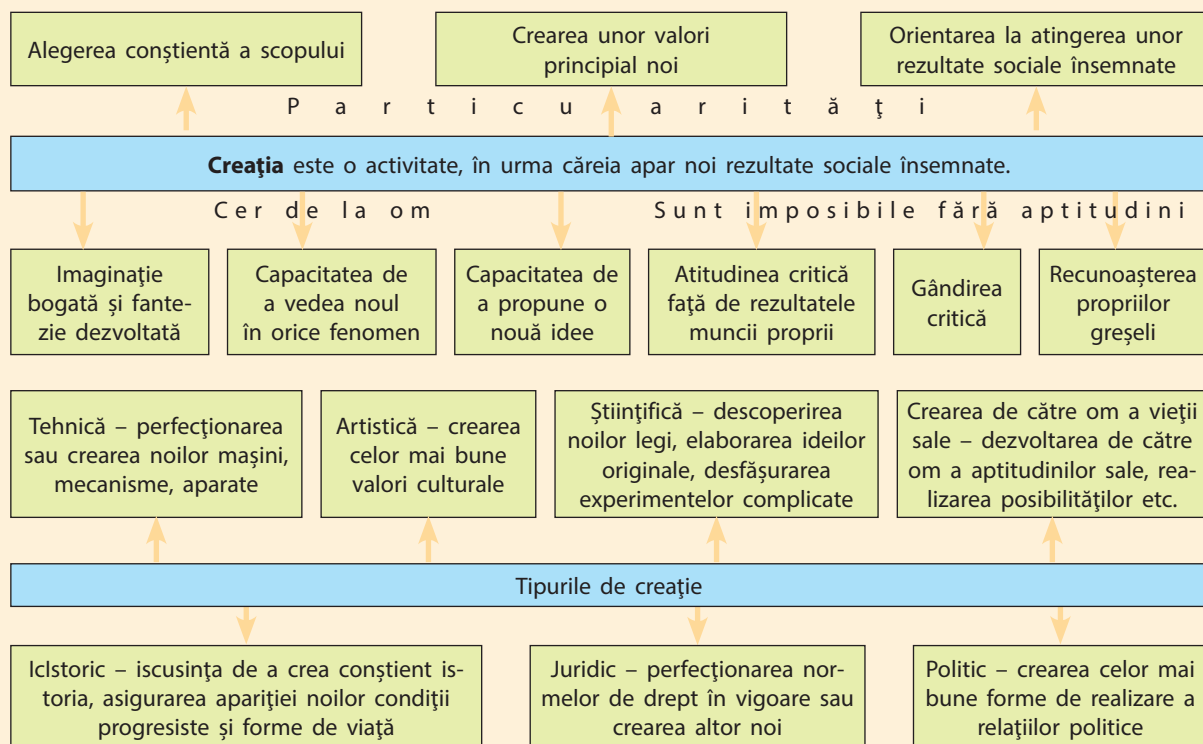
Alegerea conştientă a scopului

Crearea unor valori principial noi

Orientarea la atingerea unor rezultate sociale însemnate

P a r t i c u l a r i t ă ţ i

**Creaţia** este o activitate, în urma căreia apar noi rezultate sociale însemnate.

C e r d e l a o m

S u n t i m p o s i b i l e f ă r ă a p t i t u d i n i

Imaginaţie bogată şi fantezie dezvoltată

Capacitatea de a vedea noul în orice fenomen

Capacitatea de a propune o nouă idee

Atitudinea critică faţă de rezultatele muncii proprii

Gândirea critică

Recunoaşterea propriilor greşeli

Tehnică – perfecţionarea sau crearea noilor maşini, mecanisme, aparate

Artistică – crearea celor mai bune valori culturale

Ştiinţifică – descoperirea noilor legi, elaborarea ideilor originale, desfăşurarea experimentelor complicate

Crearea de către om a vieţii sale – dezvoltarea de către om a aptitudinilor sale, realizarea posibilităţilor etc.

Tipurile de creaţie

Iclstoric – iscusinţa de a crea conştient istoria, asigurarea apariţiei noilor condiţii progresiste şi forme de viaţă

Juridic – perfecţionarea normelor de drept în vigoare sau crearea altor noi

Politic – crearea celor mai bune forme de realizare a relaţiilor politice